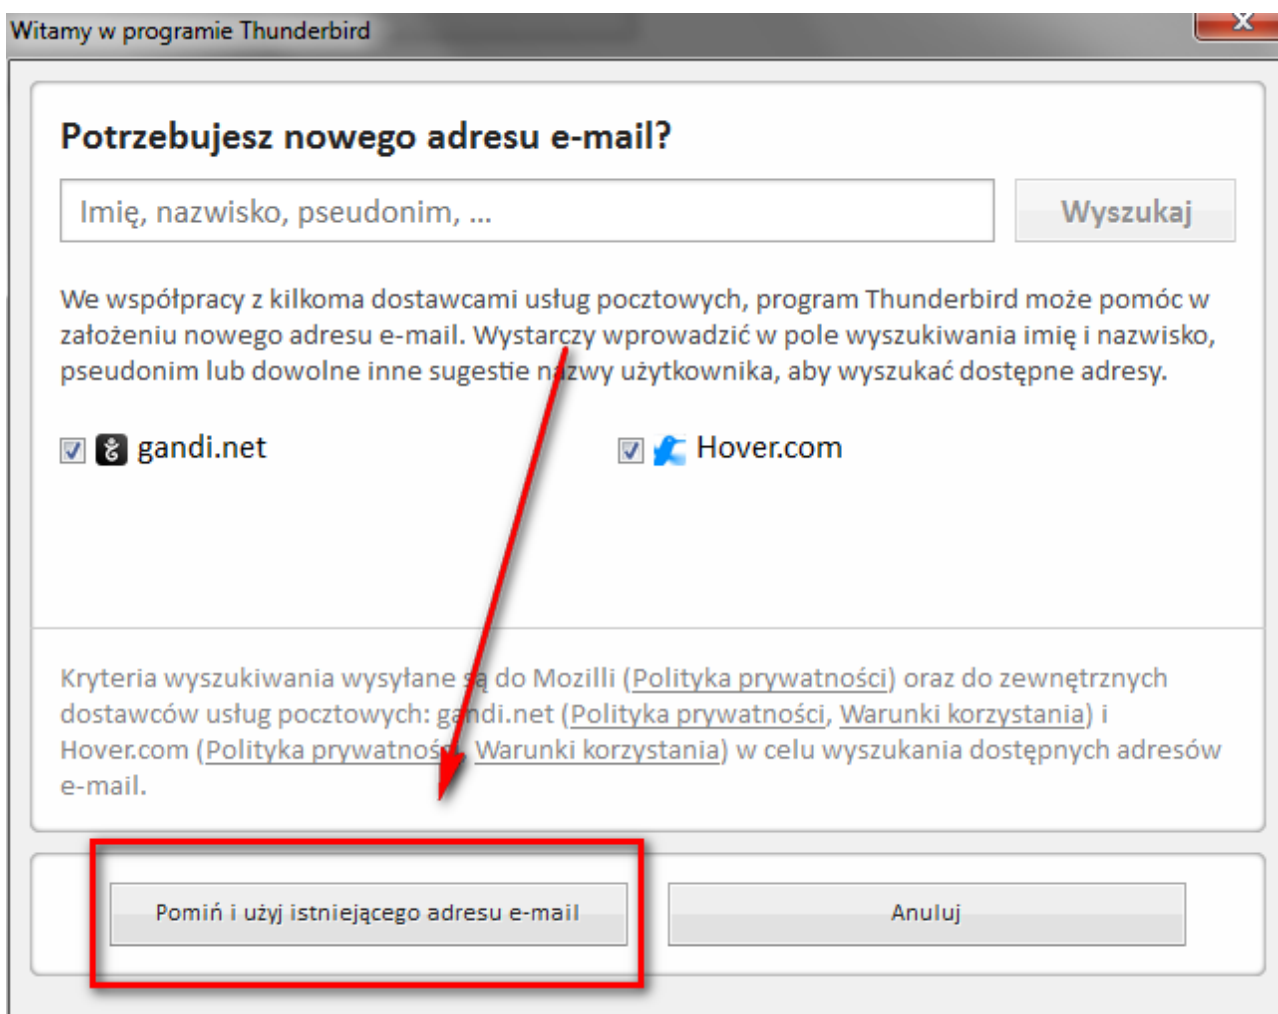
Witamy w programie Thunderbird

Potrzebujesz nowego adresu e-mail?

Imię, nazwisko, pseudonim, ...

Wyszukaj

We współpracy z kilkoma dostawcami usług pocztowych, program Thunderbird może pomóc w założeniu nowego adresu e-mail. Wystarczy wprowadzić w pole wyszukiwania imię i nazwisko, pseudonim lub dowolne inne sugestie nazwy użytkownika, aby wyszukać dostępne adresy.

gandi.net

Hover.com

Kryteria wyszukiwania wysyłane są do Mozilli (Polityka prywatności) oraz do zewnętrznych dostawców usług pocztowych: gandi.net (Polityka prywatności, Warunki korzystania) i Hover.com (Polityka prywatności, Warunki korzystania) w celu wyszukania dostępnych adresów e-mail.

Pomiń i użyj istniejącego adresu e-mail

Anuluj